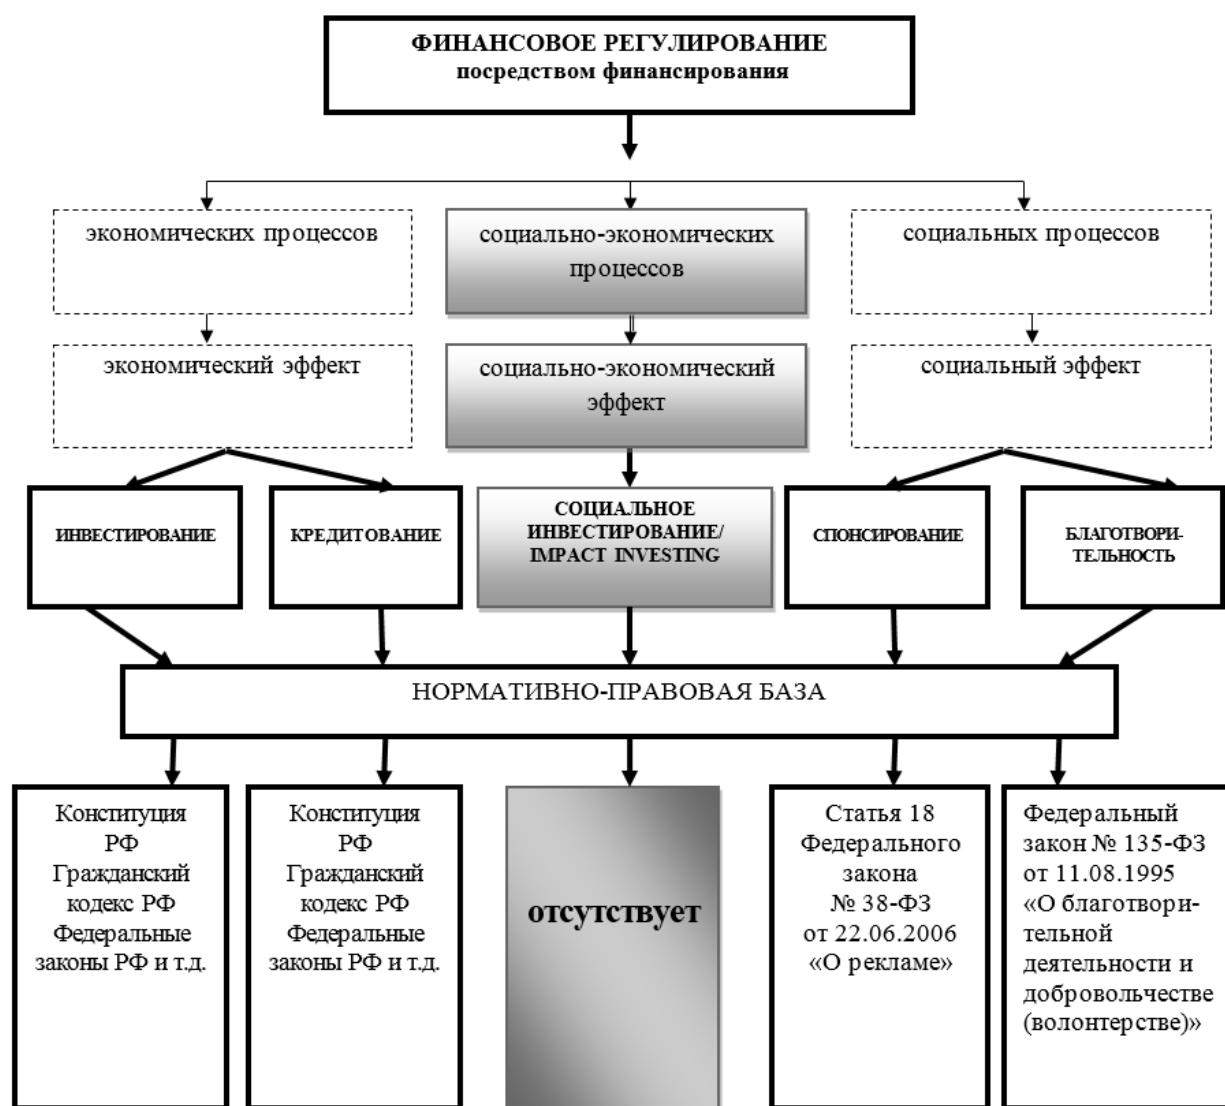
ФИНАНСОВОЕ РЕГУЛИРОВАНИЕ
посредством финансирования

экономических процессов

социально-экономических процессов

социальных процессов

экономический эффект

социально-экономический эффект

социальный эффект

ИНВЕСТИРОВАНИЕ

КРЕДИТОВАНИЕ

СОЦИАЛЬНОЕ ИНВЕСТИРОВАНИЕ/ IMPACT INVESTING

СПОНСИРОВАНИЕ

БЛАГОТВОРИТЕЛЬНОСТЬ

НОРМАТИВНО-ПРАВОВАЯ БАЗА

Конституция РФ Гражданский кодекс РФ Федеральные законы РФ и т.д.

Конституция РФ Гражданский кодекс РФ Федеральные законы РФ и т.д.

отсутствует

Статья 18 Федерального закона № 38-ФЗ от 22.06.2006 «О рекламе»

Федеральный закон № 135-ФЗ от 11.08.1995 «О благотворительной деятельности и добровольчестве (волонтерстве)»